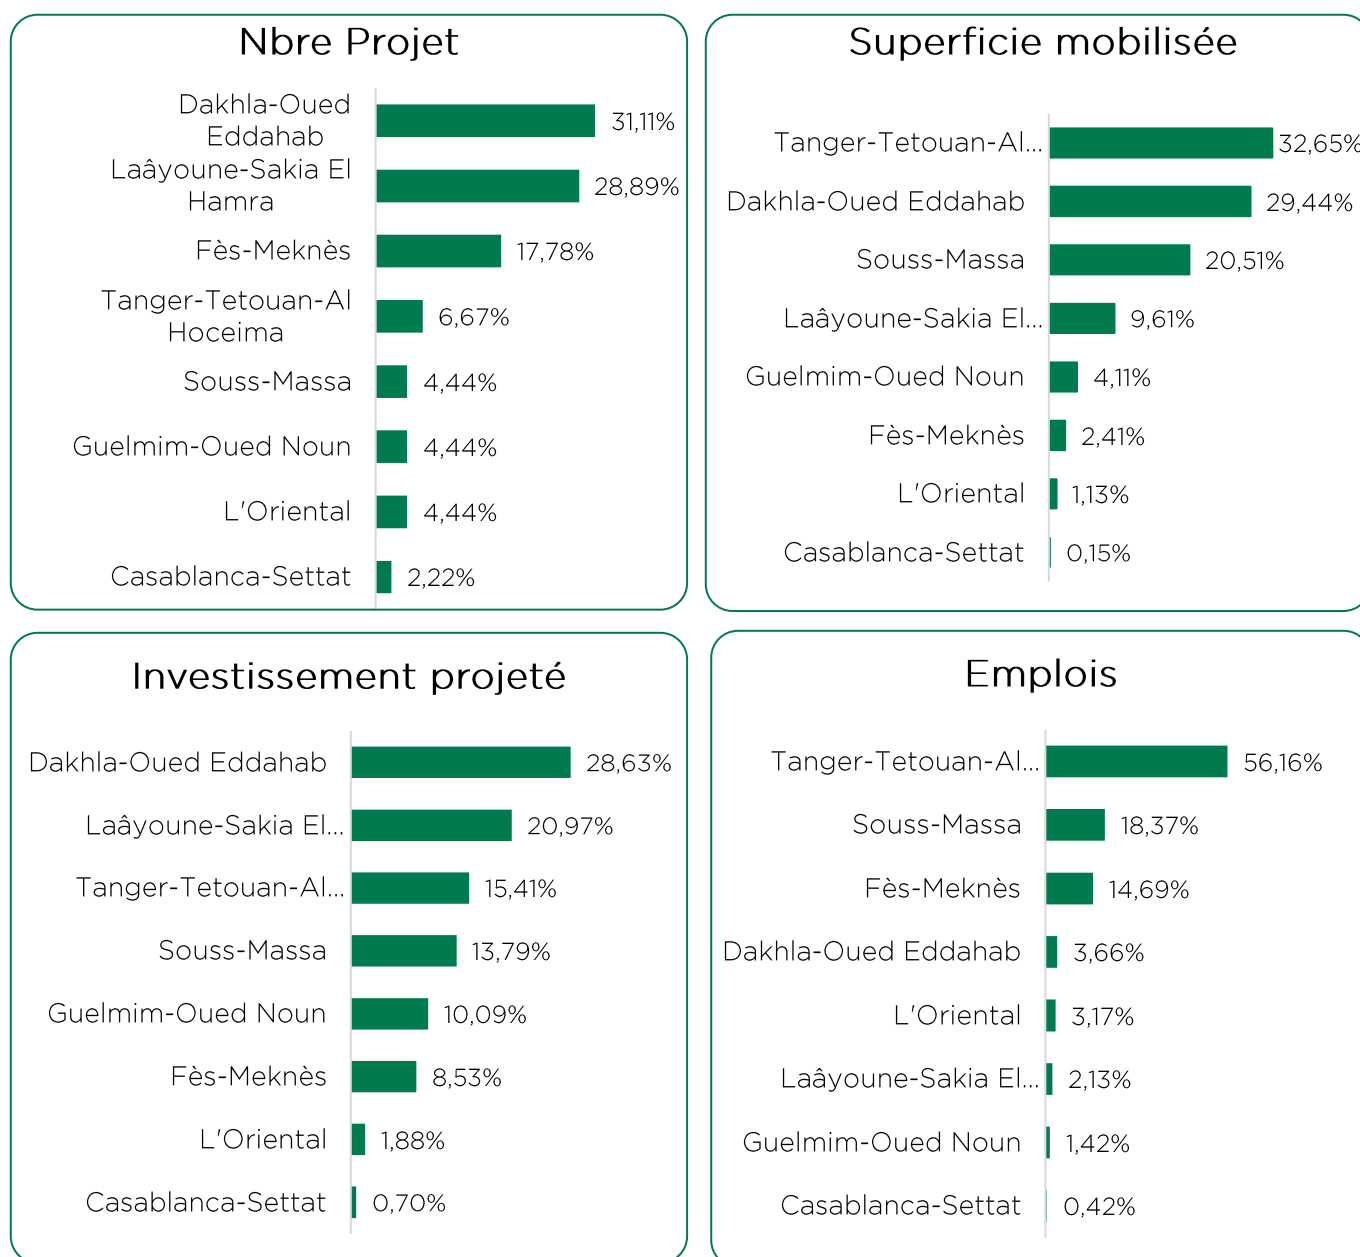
Nbre Projet

Dakhla-Oued Eddahab 31,11%
Laâyoune-Sakia El Hamra 28,89%
Fès-Meknès 17,78%
Tanger-Tetouan-Al Hoceima 6,67%
Souss-Massa 4,44%
Guelmim-Oued Noun 4,44%
L'Oriental 4,44%
Casablanca-Settat 2,22%

Superficie mobilisée

Tanger-Tetouan-Al... 32,65%
Dakhla-Oued Eddahab 29,44%
Souss-Massa 20,51%
Laâyoune-Sakia El... 9,61%
Guelmim-Oued Noun 4,11%
Fès-Meknès 2,41%
L'Oriental 1,13%
Casablanca-Settat 0,15%

Investissement projeté

Dakhla-Oued Eddahab 28,63%
Laâyoune-Sakia El... 20,97%
Tanger-Tetouan-Al... 15,41%
Souss-Massa 13,79%
Guelmim-Oued Noun 10,09%
Fès-Meknès 8,53%
L'Oriental 1,88%
Casablanca-Settat 0,70%

Emplois

Tanger-Tetouan-Al... 56,16%
Souss-Massa 18,37%
Fès-Meknès 14,69%
Dakhla-Oued Eddahab 3,66%
L'Oriental 3,17%
Laâyoune-Sakia El... 2,13%
Guelmim-Oued Noun 1,42%
Casablanca-Settat 0,42%